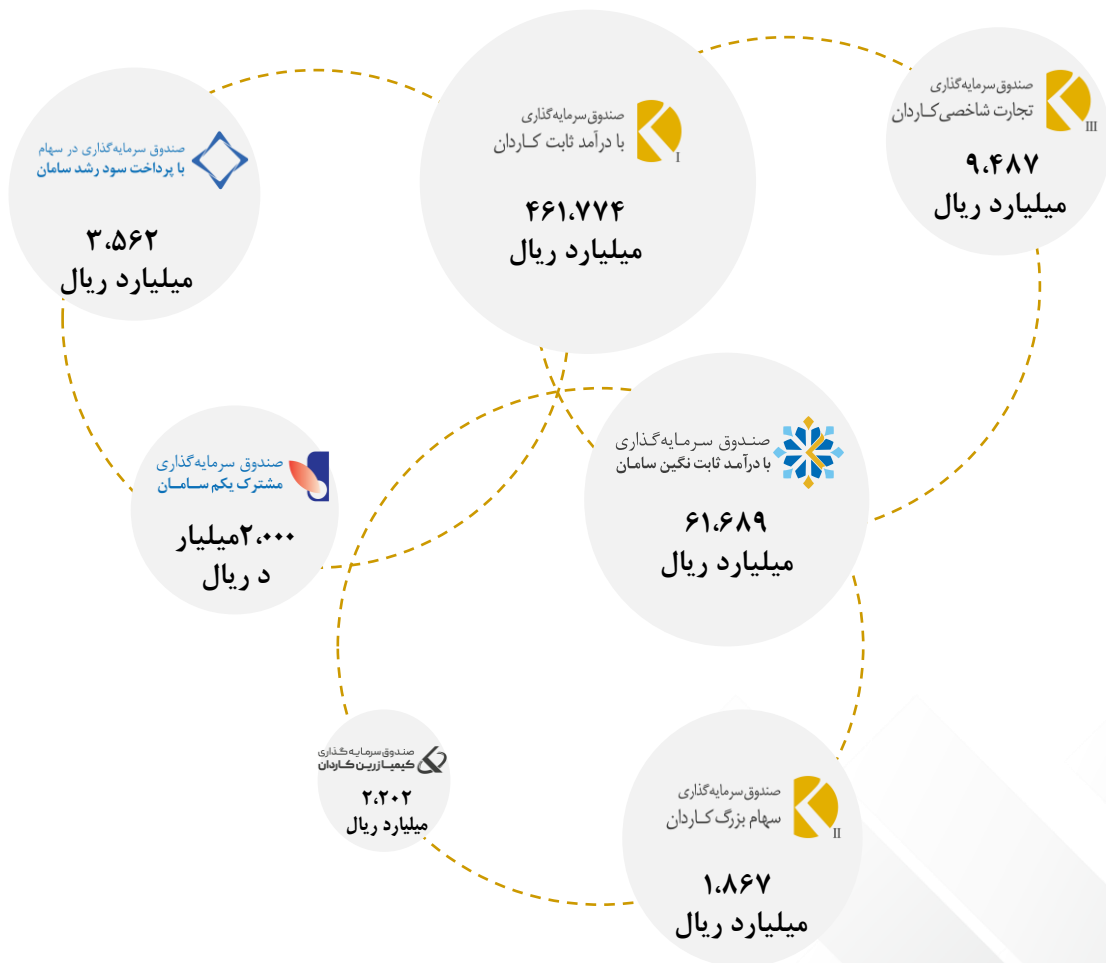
صندوق سرمایه‌گذاری در سهام
با پرداخت سود رشد سامان

۳،۵۶۲
میلیارد ریال

صندوق سرمایه‌گذاری
با درآمد ثابت کـاردان
I

۴۶۱،۷۷۴
میلیارد ریال

صندوق سرمایه‌گذاری
تجارت شاخصی کـاردان
III

۹،۴۸۷
میلیارد ریال

صندوق سرمایه‌گذاری
مشترک یکم سـامـان

۲،۰۰۰میلیار
د ریال

صندوق سرمایه‌گذاری
با درآمد ثابت نگین سامان

۶۱،۶۸۹
میلیارد ریال

صندوق سرمایه‌گذاری
کیمیا زرین کاردان

۲،۲۰۲
میلیارد ریال

صندوق سرمایه‌گذاری
سهام بزرگ کـاردان
II

۱،۸۶۷
میلیارد ریال